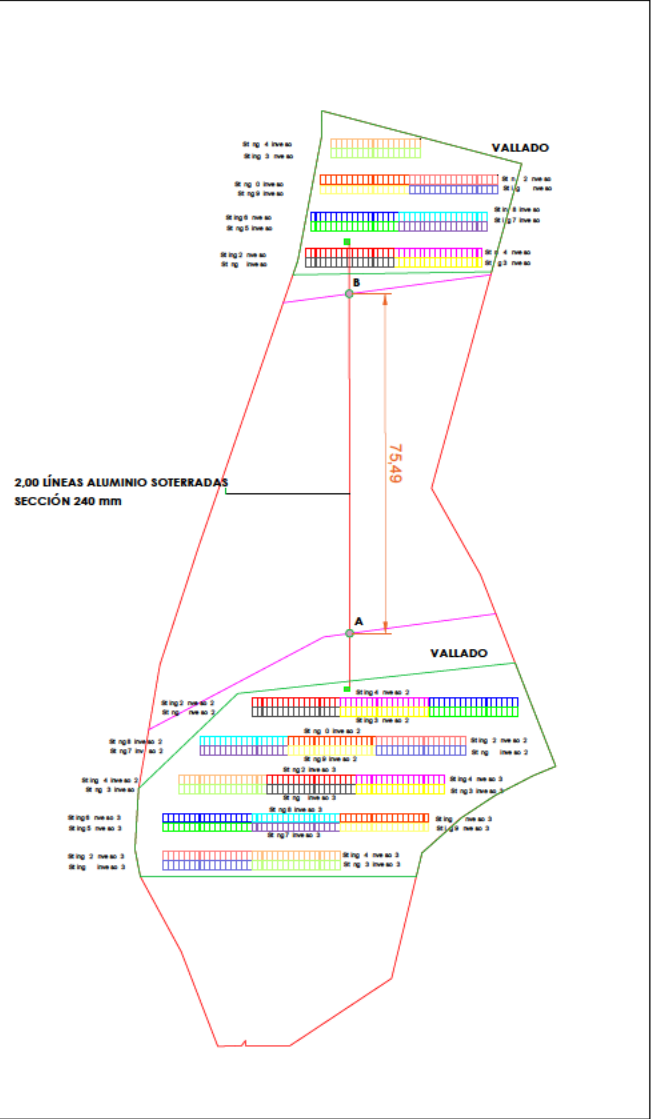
VALLADO

St ing 4 inve so
St ing 3 inve so

St ing 0 inve so
St ing 9 inve so

St ing 2 nve so
St ing nve so

St ing 6 nve so
St ing 5 inve so

St ing 8 nve so
St ing 7 nve so

St ing 2 nve so
St ing nve so

St ing 4 nve so
St ing 3 nve so

B

75,49

2,00 LÍNEAS ALUMINIO SOTERRADAS
SECCIÓN 240 mm

A

VALLADO

St ing 2 nve so 2
St ing nve so 2

St ing 4 inve so 2
St ing 3 inve so 2

St ing 0 inve so 2

St ing 8 inve so 2
St ing 7 inve so 2

St ing 2 inve so 2
St ing inve so 2

St ing 9 inve so 2

St ing 2 inve so 3

St ing 4 inve so 2
St ing 3 inve so 2

St ing 4 nve so 3
St ing 3 nve so 3

St ing inve so 3

St ing 8 inve so 3

St ing 6 nve so 3
St ing 5 nve so 3

St ing nve so 3
St ing 9 nve so 3

St ing 7 inve so 3

St ing 2 nve so 3
St ing nve so 3

St ing 4 nve so 3
St ing 3 nve so 3